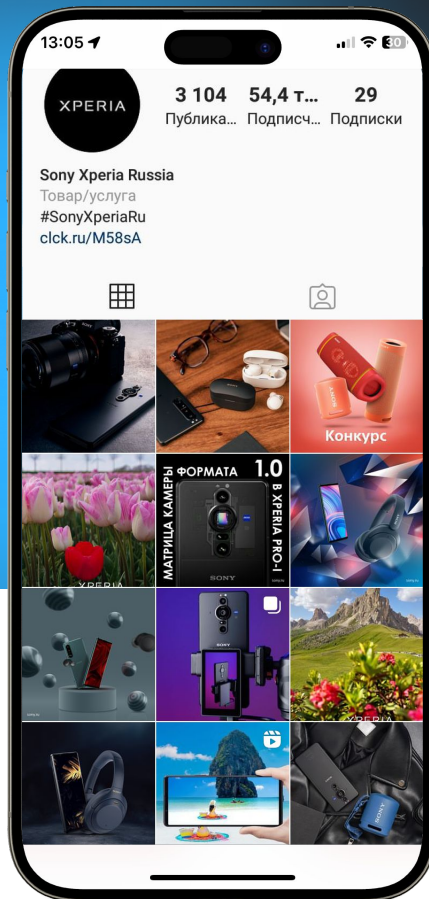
13:05

30

XPERIA

3 104
Публика...

54,4 т...
Подписч...

29
Подписки

Sony Xperia Russia
Товар/услуга
#SonyXperiaRu
clck.ru/M58sA

Конкурс

XPERIA

МАТРИЦА КАМЕРЫ ФОРМАТА 1.0 В XPERIA PRO-I

SONY

XPERIA

SONY